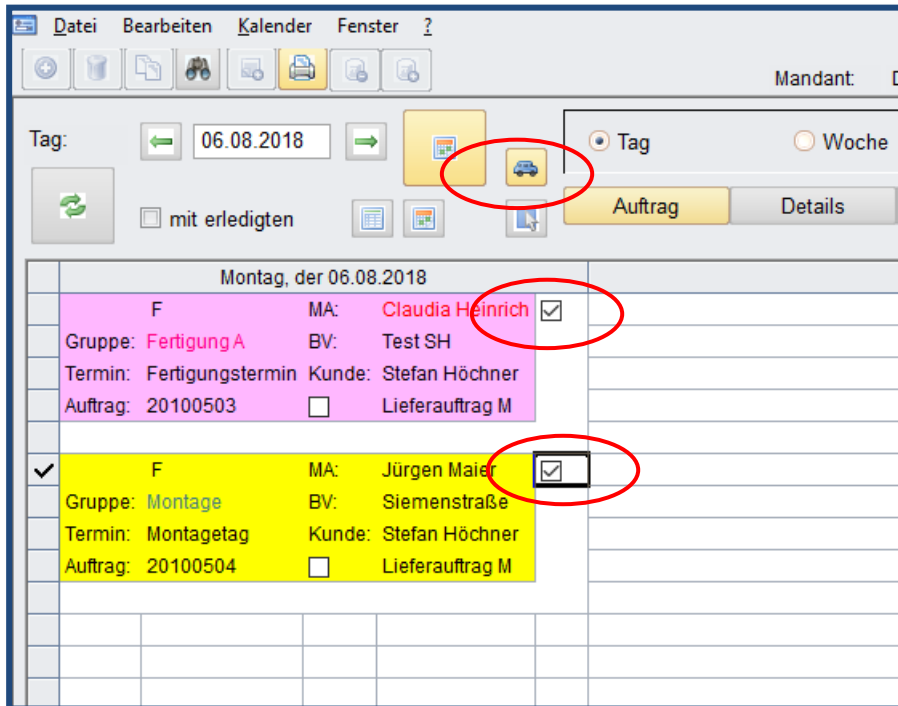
Datei Bearbeiten Kalender Fenster ?

Mandant: D

Tag: 06.08.2018

mit erledigten

Tag Woche

Auftrag Details

Montag, der 06.08.2018

| | F | MA: | Claudia Heinrich |
|---|---|---|---|
| Gruppe: | Fertigung A | BV: | Test SH |
| Termin: | Fertigungstermin | Kunde: | Stefan Höchner |
| Auftrag: | 20100503 | | Lieferauftrag M |

| | F | MA: | Jürgen Maier |
|---|---|---|---|
| Gruppe: | Montage | BV: | Siemenstraße |
| Termin: | Montagetag | Kunde: | Stefan Höchner |
| Auftrag: | 20100504 | | Lieferauftrag M |